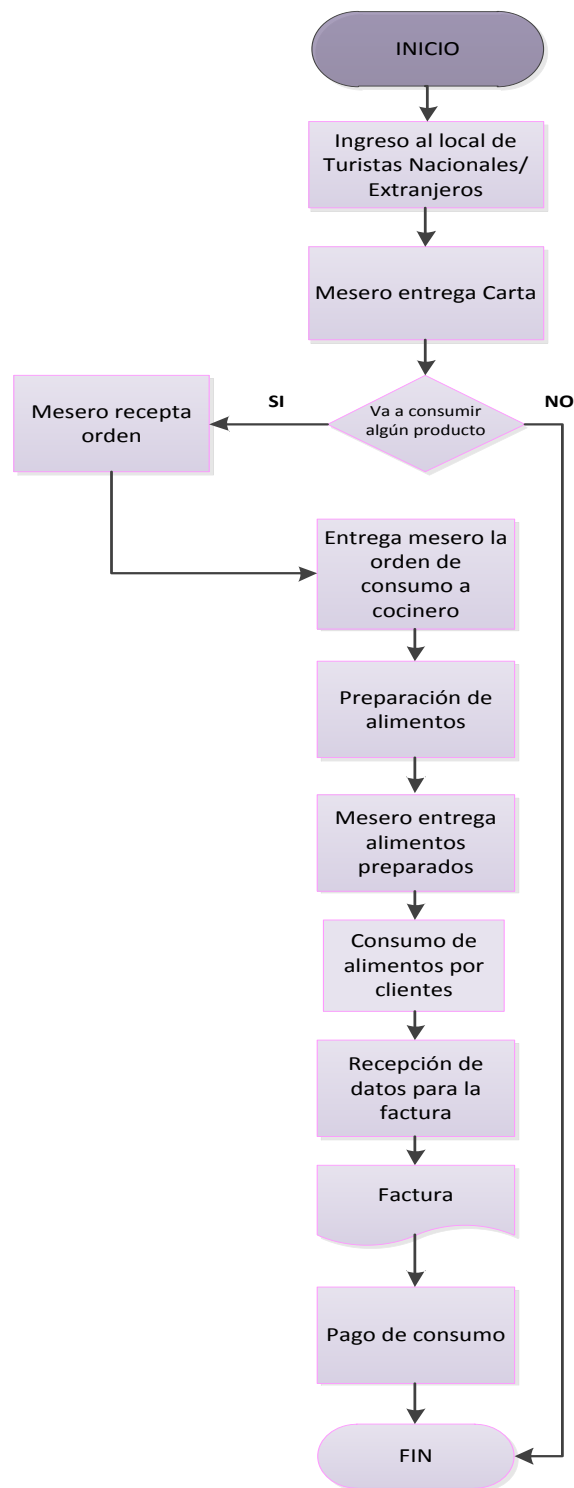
INICIO

Ingreso al local de Turistas Nacionales/ Extranjeros

Mesero entrega Carta

SI

Va a consumir algún producto

NO

Mesero recepta orden

Entrega mesero la orden de consumo a cocinero

Preparación de alimentos

Mesero entrega alimentos preparados

Consumo de alimentos por clientes

Recepción de datos para la factura

Factura

Pago de consumo

FIN